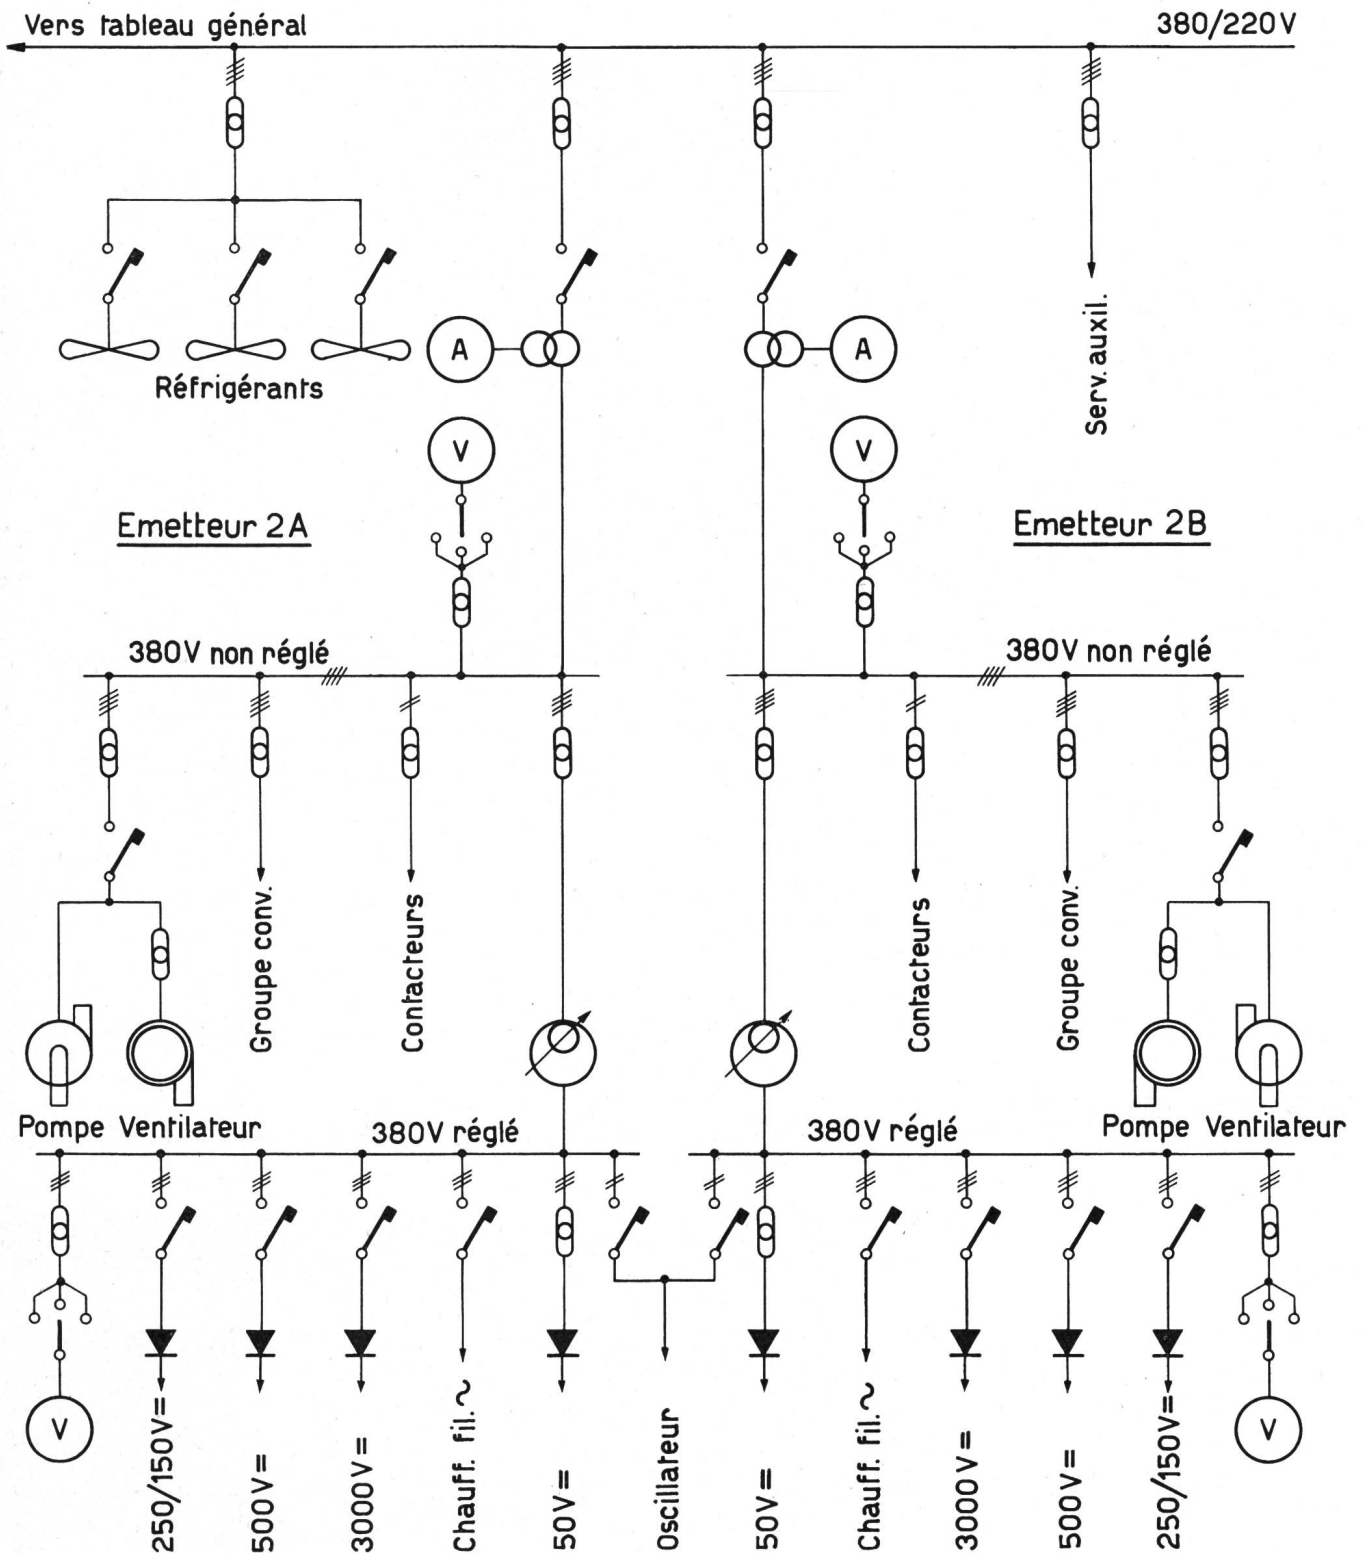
Vers tableau général

380/220V

A

A

Réfrigérants

Serv. auxil.

V

V

Emetteur 2A

Emetteur 2B

380V non réglé

380V non réglé

Groupe conv.

Contacteurs

Contacteurs

Groupe conv.

Pompe

Ventilateur

380V réglé

380V réglé

Pompe

Ventilateur

V

250/150V=

500V=

3000V=

Chauff. fil. ~

50V=

Oscillateur

50V=

Chauff. fil. ~

3000V=

500V=

250/150V=

V